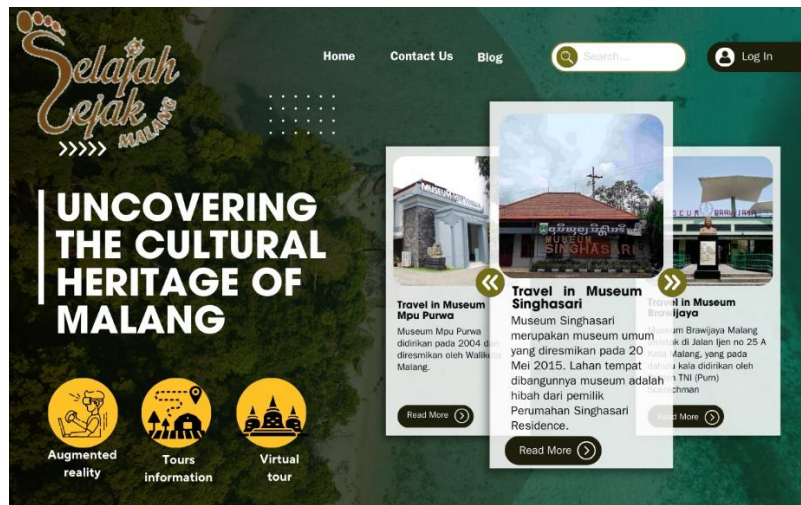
Selajah Jejak MALANG

Home Contact Us Blog

Search...

Log In

UNCOVERING THE CULTURAL HERITAGE OF MALANG

Augmented reality

Tours information

Virtual tour

MUSEUM MPU PURWA

Travel in Museum Mpu Purwa

Museum Mpu Purwa didirikan pada 2004 dan diresmikan oleh Walikota Malang.

Read More

MUSEUM SINGHASARI

Travel in Museum Singhasari

Museum Singhasari merupakan museum umum yang diresmikan pada 20 Mei 2015. Lahan tempat dibangunnya museum adalah hibah dari pemilik Perumahan Singhasari Residence.

Read More

MUSEUM BRAWIJAYA

Travel in Museum Brawijaya

Museum Brawijaya Malang terletak di Jalan Ijen no 25 A Kota Malang, yang pada dahulu kala didirikan oleh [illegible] TNI (Pum) Soerachman

Read More